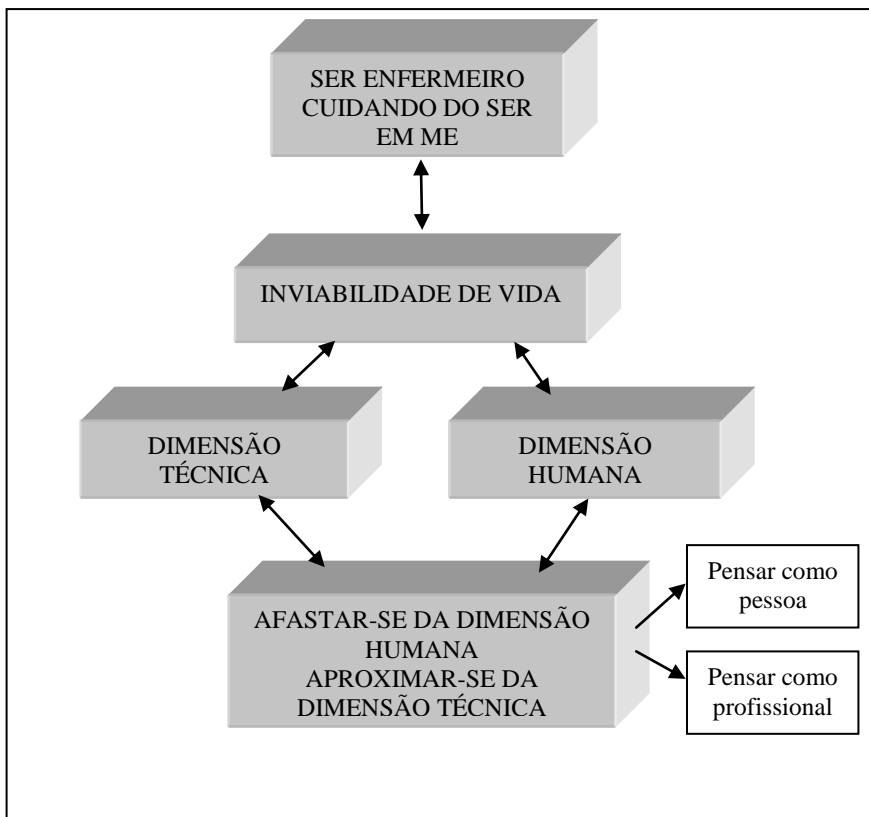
SER ENFERMEIRO CUIDANDO DO SER EM ME

INVIABILIDADE DE VIDA

DIMENSÃO TÉCNICA

DIMENSÃO HUMANA

AFASTAR-SE DA DIMENSÃO HUMANA
APROXIMAR-SE DA DIMENSÃO TÉCNICA

Pensar como pessoa

Pensar como profissional